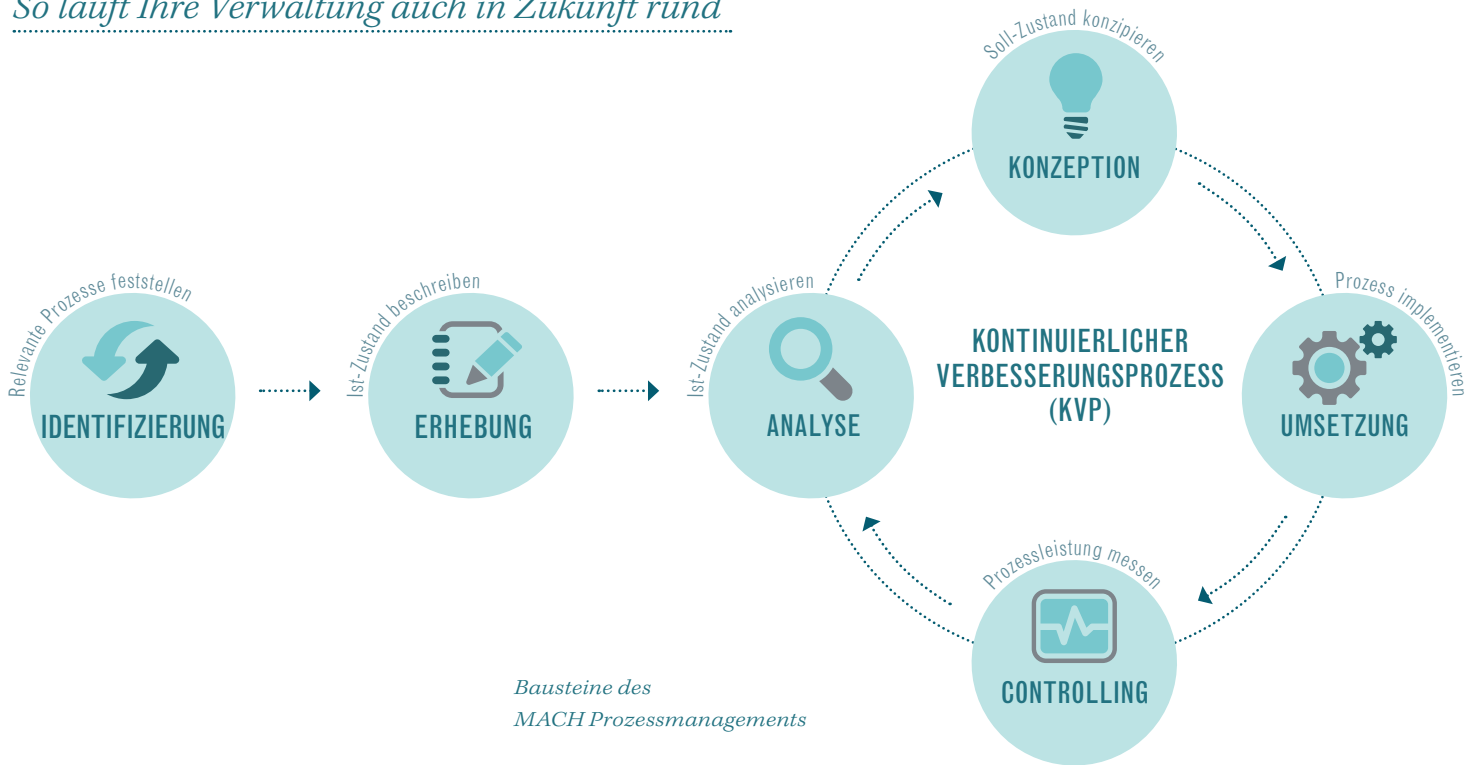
So läuft Ihre Verwaltung auch in Zukunft rund

Relevante Prozesse feststellen
IDENTIFIZIERUNG

Ist-Zustand beschreiben
ERHEBUNG

Ist-Zustand analysieren
ANALYSE

Soll-Zustand konzipieren
KONZEPTION

Prozess implementieren
UMSETZUNG

Prozessleistung messen
CONTROLLING

KONTINUIERLICHER VERBESSERUNGSPROZESS (KVP)

Bausteine des MACH Prozessmanagements